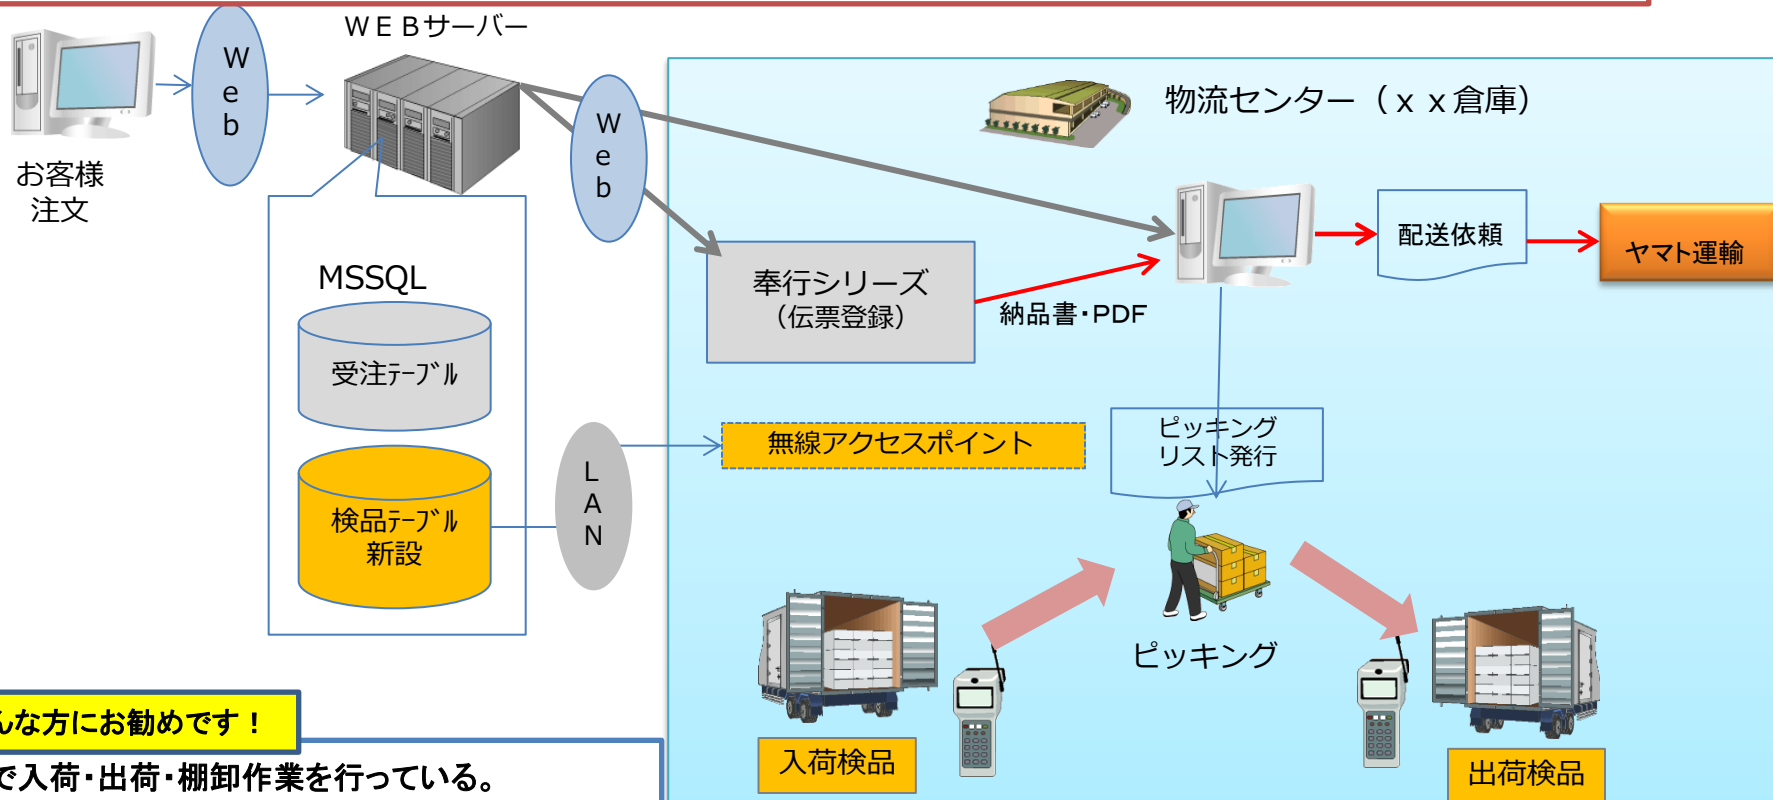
ＷＥＢサーバー

W
e
b

お客様
注文

W
e
b

物流センター（ｘｘ倉庫）

MSSQL

受注ﾃｰﾌﾞﾙ

検品ﾃｰﾌﾞﾙ
新設

奉行シリーズ
（伝票登録）

納品書・PDF

配送依頼

ヤマト運輸

L
A
N

無線アクセスポイント

ピッキング
リスト発行

ピッキング

入荷検品

出荷検品

んな方にお勧めです！

で入荷・出荷・棚卸作業を行っている。